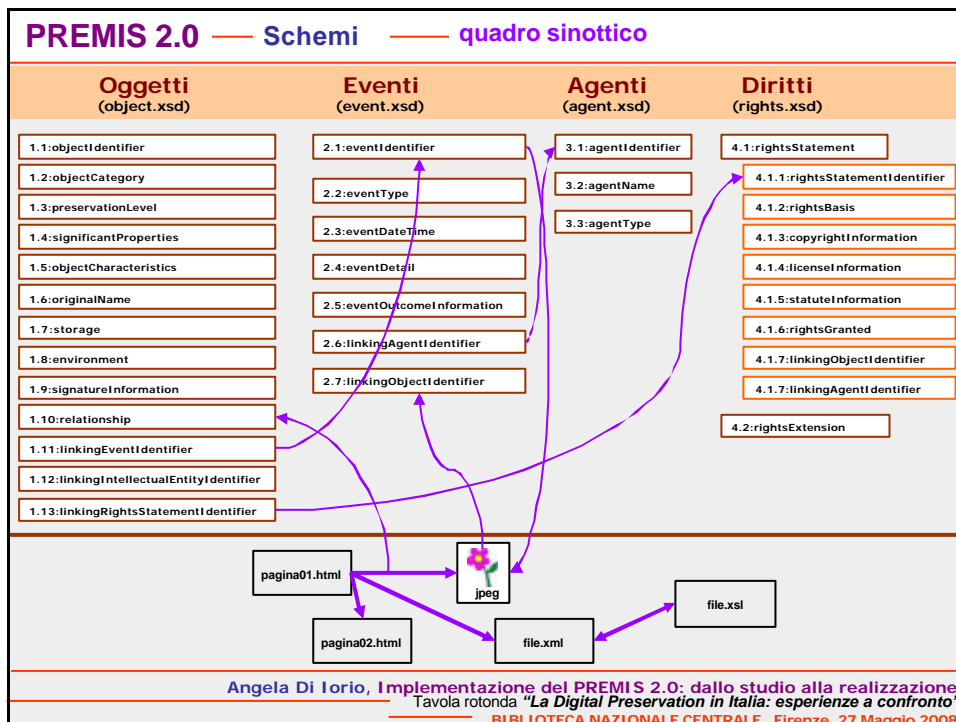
PREMIS 2.0 — Schemi — quadro sinottico

Oggetti (object.xsd)

Eventi (event.xsd)

Agenti (agent.xsd)

Diritti (rights.xsd)

1.1:objectIdentifier
1.2:objectCategory
1.3:preservationLevel
1.4:significantProperties
1.5:objectCharacteristics
1.6:originalName
1.7:storage
1.8:environment
1.9:signatureInformation
1.10:relationship
1.11:linkingEventIdentifier
1.12:linkingIntellectualEntityIdentifier
1.13:linkingRightsStatementIdentifier

2.1:eventIdentifier
2.2:eventType
2.3:eventDateTime
2.4:eventDetail
2.5:eventOutcomeInformation
2.6:linkingAgentIdentifier
2.7:linkingObjectIdentifier

3.1:agentIdentifier
3.2:agentName
3.3:agentType

4.1:rightsStatement
4.1.1:rightsStatementIdentifier
4.1.2:rightsBasis
4.1.3:copyrightInformation
4.1.4:licenseInformation
4.1.5:statuteInformation
4.1.6:rightsGranted
4.1.7:linkingObjectIdentifier
4.1.7:linkingAgentIdentifier
4.2:rightsExtension

pagina01.html
jpeg
file.xsl
pagina02.html
file.xml

Angela Di Iorio, Implementazione del PREMIS 2.0: dallo studio alla realizzazione
Tavola rotonda "La Digital Preservation in Italia: esperienze a confronto"
BIBLIOTECA NAZIONALE CENTRALE, Firenze, 27 Maggio 2008